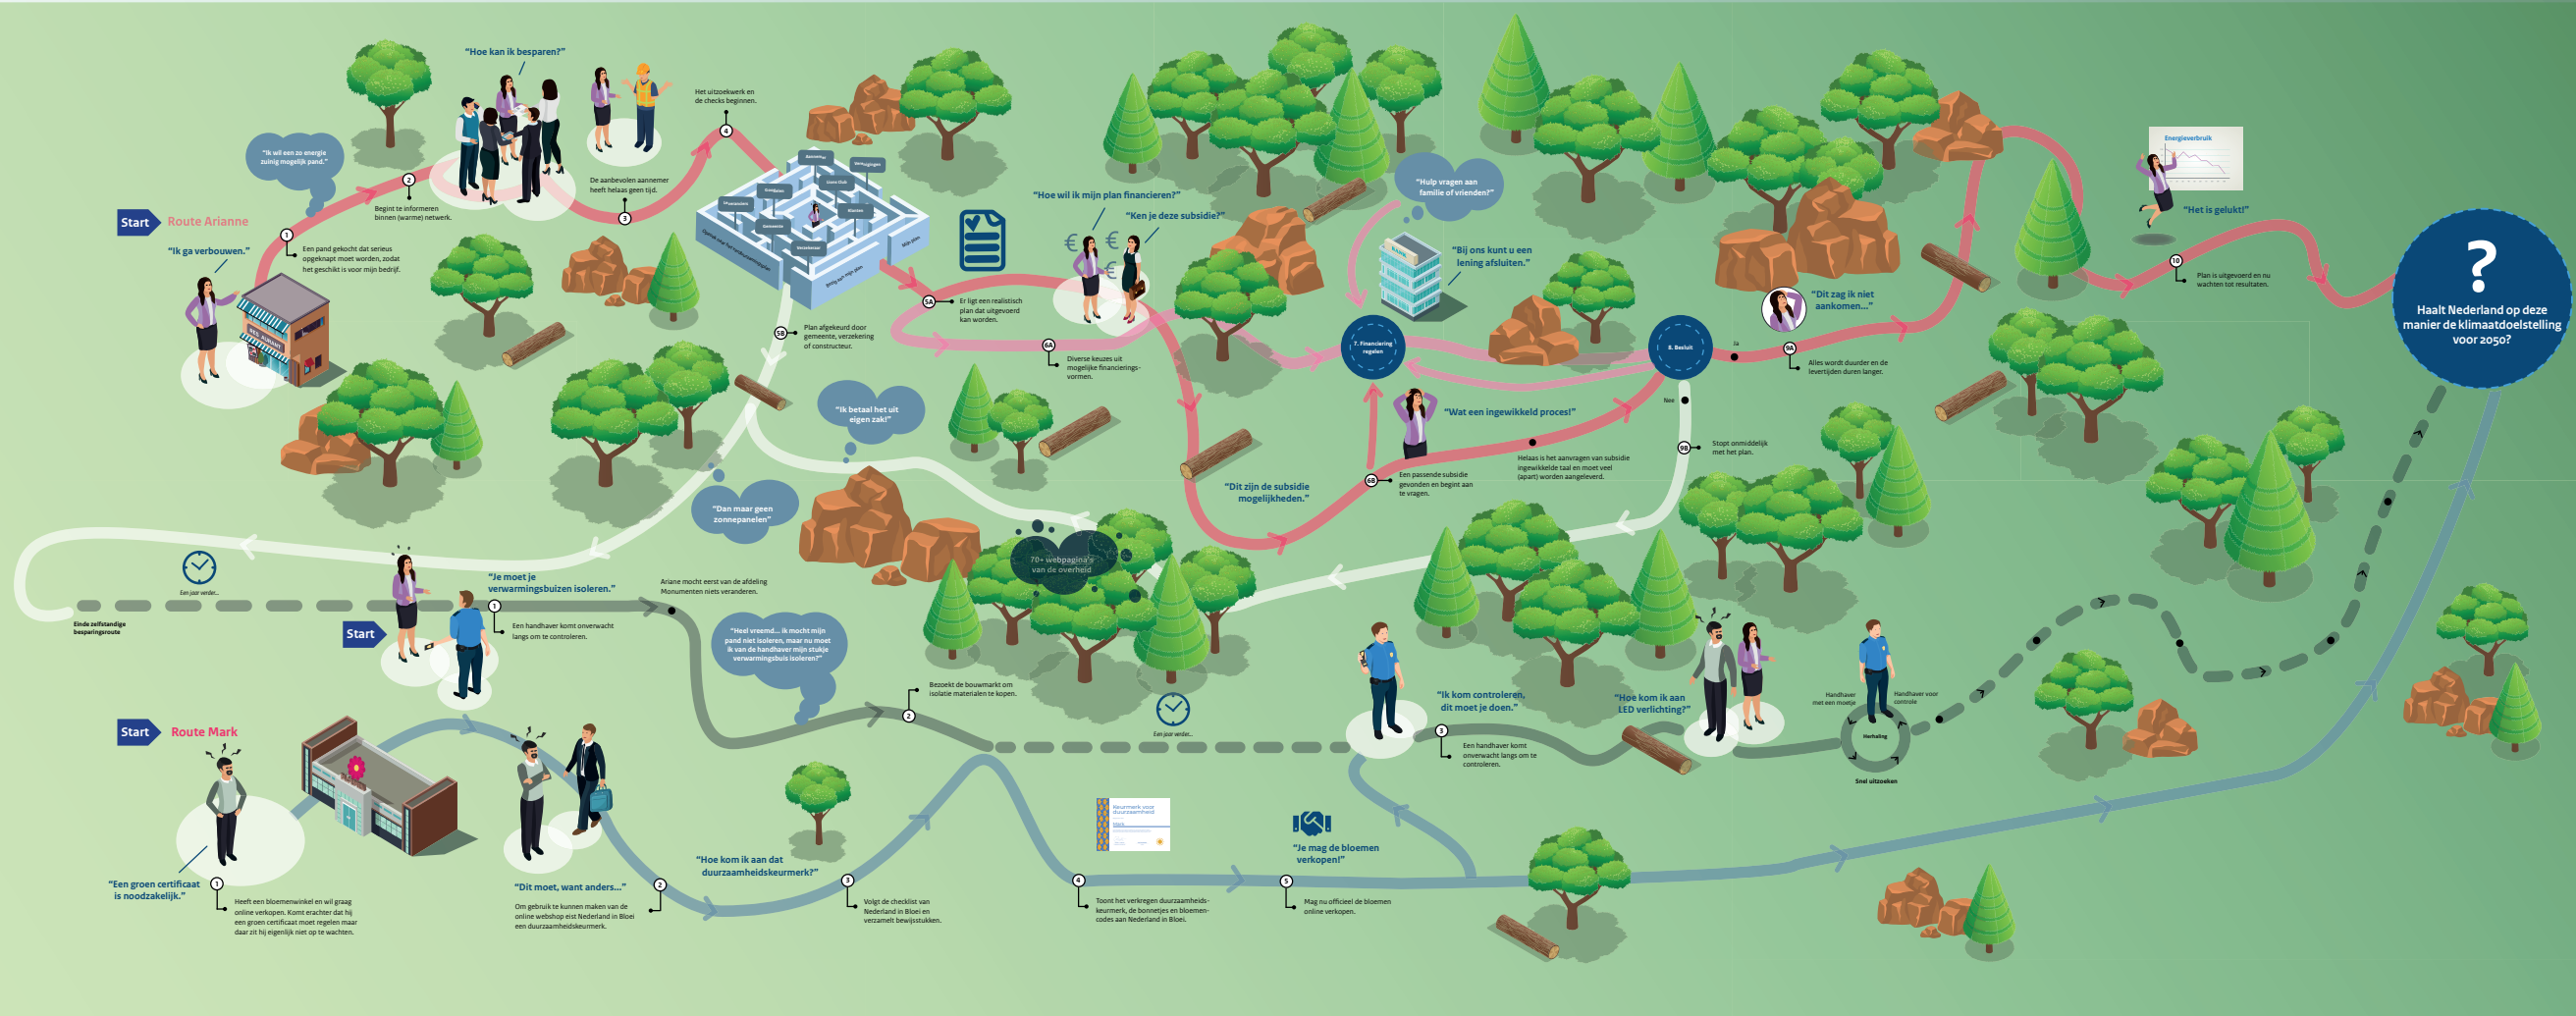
Start Route Arianne

"Ik ga verbouwen."

1 Een pand gekocht dat serieus opgeknapt moet worden, zodat het geschikt is voor mijn bedrijf.

"Ik wil een zo energie zuinig mogelijk pand."

2 Begint te informeren binnen (warme) netwerk.

"Hoe kan ik besparen?"

3 De aanbevolen aannemer heeft helaas geen tijd.

4 Het uitzoekwerk en de checks beginnen.

5A Er ligt een realistisch plan dat uitgevoerd kan worden.

5B Plan afgekeurd door gemeente, verzekering of constructeur.

"Hoe wil ik mijn plan financieren?"

"Ken je deze subsidie?"

6A Diverse keuzes uit mogelijke financieringsvormen.

6B Een passende subsidie gevonden en begint aan te vragen.

"Dit zijn de subsidie mogelijkheden."

"Hulp vragen aan familie of vrienden?"

"Bij ons kunt u een lening afsluiten."

7. Financiering regelen

"Wat een ingewikkeld proces!"

Helaas is het aanvragen van subsidie ingewikkelde taal en moet veel (apart) worden aangeleverd.

8. Besluit

Ja

Nee

"Dit zag ik niet aankomen..."

9A Alles wordt duurder en de levertijden duren langer.

9B Stopt onmiddellijk met het plan.

Energieverbruik

"Het is gelukt!"

10 Plan is uitgevoerd en nu wachten tot resultaten.

Haalt Nederland op deze manier de klimaatdoelstelling voor 2050?

"Ik betaal het uit eigen zak!"

"Dan maar geen zonnepanelen"

70+ webpagina's van de overheid

Een jaar verder...

Einde zelfstandige besparingsroute

Start

"Je moet je verwarmingsbuizen isoleren."

1 Een handhaver komt onverwacht langs om te controleren.

Ariane mocht eerst van de afdeling Monumenten niets veranderen.

"Heel vreemd... ik mocht mijn pand niet isoleren, maar nu moet ik van de handhaver mijn stukje verwarmingsbuis isoleren?"

2 Bezoekt de bouwmarkt om isolatie materialen te kopen.

Een jaar verder...

"Ik kom controleren, dit moet je doen."

3 Een handhaver komt onverwacht langs om te controleren.

"Hoe kom ik aan LED verlichting?"

Handhaver met een moetje

Handhaver voor controle

Herhaling

Snel uitzoeken

Start Route Mark

"Een groen certificaat is noodzakelijk."

1 Heeft een bloemenwinkel en wil graag online verkopen. Komt erachter dat hij een groen certificaat moet regelen maar daar zit hij eigenlijk niet op te wachten.

"Dit moet, want anders..."

2 Om gebruik te kunnen maken van de online webshop eist Nederland in Bloei een duurzaamheidskeurmerk.

"Hoe kom ik aan dat duurzaamheidskeurmerk?"

3 Volgt de checklist van Nederland in Bloei en verzamelt bewijsstukken.

Keurmerk voor duurzaamheid

4 Toont het verkregen duurzaamheidskeurmerk, de bonnetjes en bloemencodes aan Nederland in Bloei.

"Je mag de bloemen verkopen!"

5 Mag nu officieel de bloemen online verkopen.